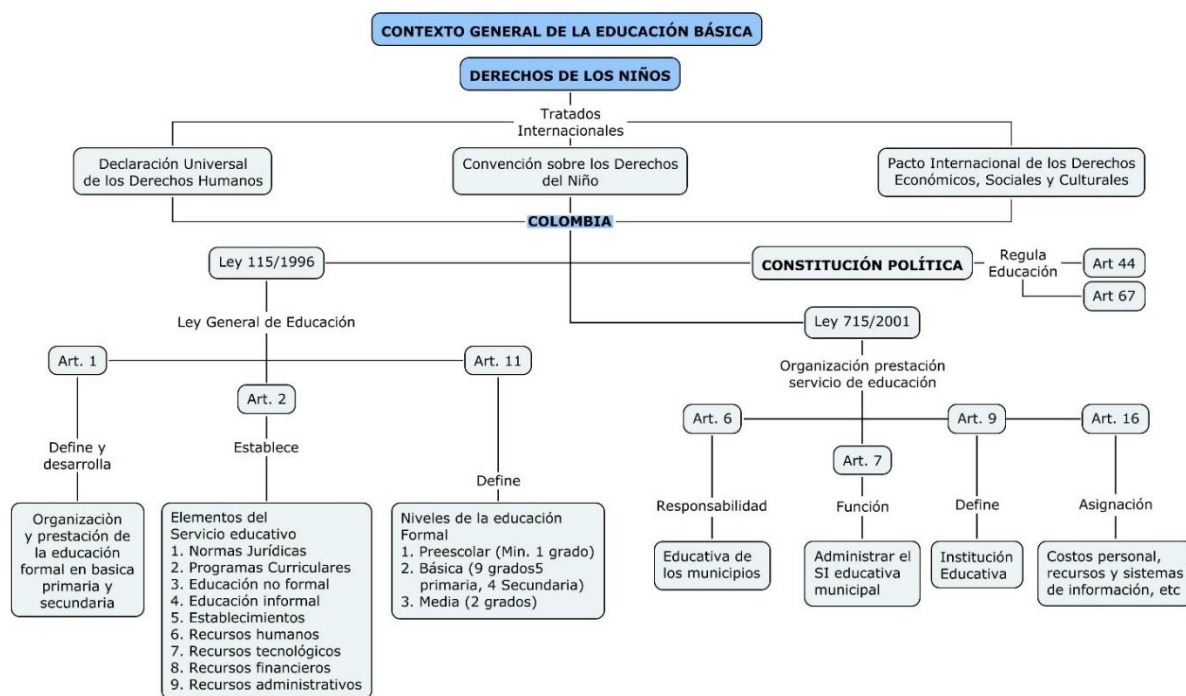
CONTEXTO GENERAL DE LA EDUCACIÓN BÁSICA

DERECHOS DE LOS NIÑOS

Tratados Internacionales

Declaración Universal de los Derechos Humanos

Convención sobre los Derechos del Niño

Pacto Internacional de los Derechos Económicos, Sociales y Culturales

COLOMBIA

Ley 115/1996

CONSTITUCIÓN POLÍTICA

Regula Educación

Art 44

Art 67

Ley General de Educación

Ley 715/2001

Organización prestación servicio de educación

Art. 1

Art. 11

Art. 2

Art. 6

Art. 9

Art. 16

Art. 7

Define y desarrolla

Establece

Define

Responsabilidad

Función

Define

Asignación

Organizaciòn y prestación de la educación formal en basica primaria y secundaria

Elementos del Servicio educativo
1. Normas Jurídicas
2. Programas Curriculares
3. Educación no formal
4. Educación informal
5. Establecimientos
6. Recursos humanos
7. Recursos tecnológicos
8. Recursos financieros
9. Recursos administrativos

Niveles de la educación Formal
1. Preescolar (Min. 1 grado)
2. Básica (9 grados5 primaria, 4 Secundaria)
3. Media (2 grados)

Educativa de los municipios

Administrar el SI educativa municipal

Institución Educativa

Costos personal, recursos y sistemas de información, etc